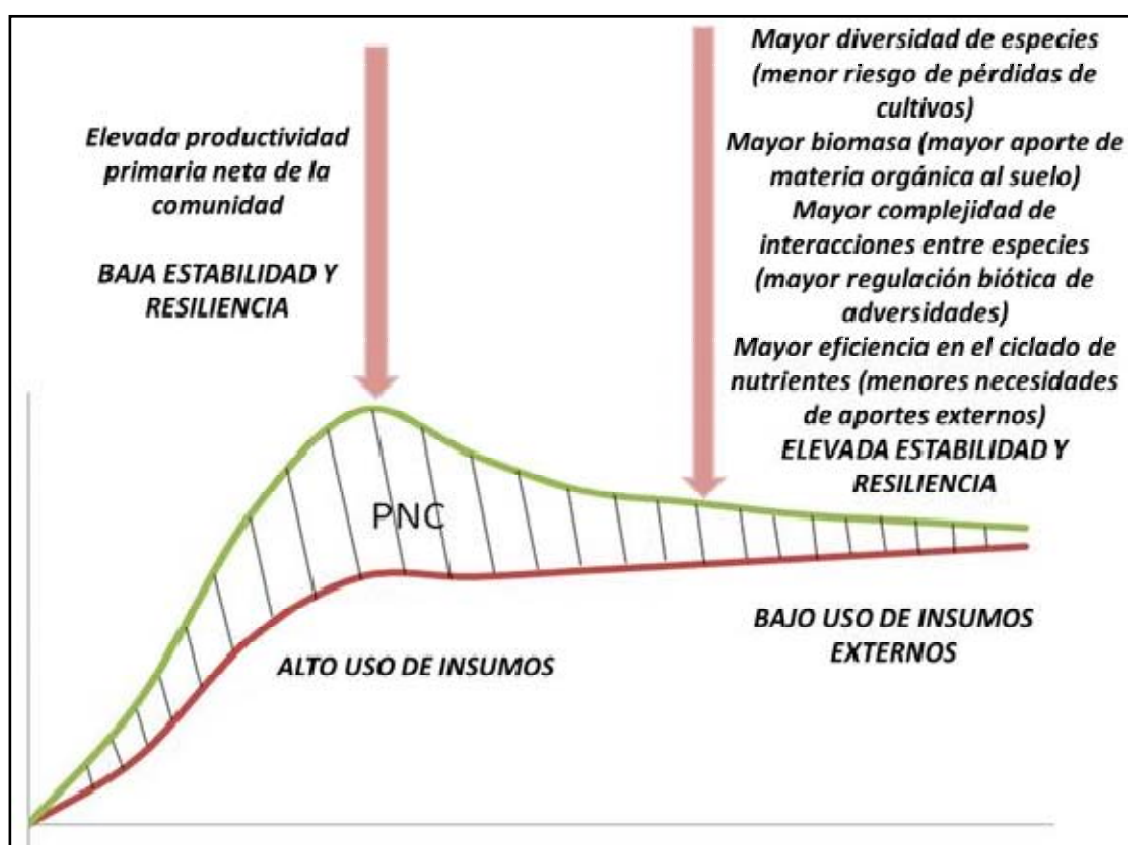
Elevada productividad primaria neta de la comunidad

BAJA ESTABILIDAD Y RESILIENCIA

Mayor diversidad de especies (menor riesgo de pérdidas de cultivos)
Mayor biomasa (mayor aporte de materia orgánica al suelo)
Mayor complejidad de interacciones entre especies (mayor regulación biótica de adversidades)
Mayor eficiencia en el ciclado de nutrientes (menores necesidades de aportes externos)
ELEVADA ESTABILIDAD Y RESILIENCIA

PNC

BAJO USO DE INSUMOS EXTERNOS

ALTO USO DE INSUMOS